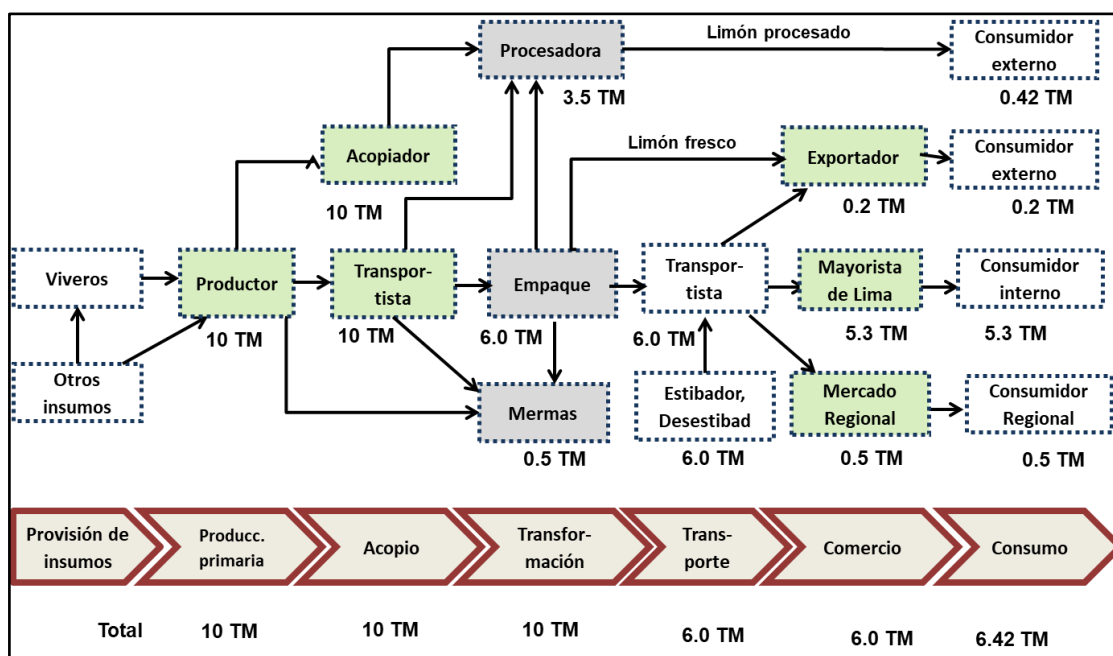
Procesadora

Limón procesado

Consumidor externo

3.5 TM

0.42 TM

Acopiador

Limón fresco

Exportador

Consumidor externo

10 TM

0.2 TM

0.2 TM

Viveros

Productor

Transportista

Empaque

Transportista

Mayorista de Lima

Consumidor interno

10 TM

10 TM

6.0 TM

6.0 TM

5.3 TM

5.3 TM

Otros insumos

Mermas

Estibador, Desestibad

Mercado Regional

Consumidor Regional

0.5 TM

6.0 TM

0.5 TM

0.5 TM

Provisión de insumos

Producc. primaria

Acopio

Transformación

Transporte

Comercio

Consumo

Total

10 TM

10 TM

10 TM

6.0 TM

6.0 TM

6.42 TM